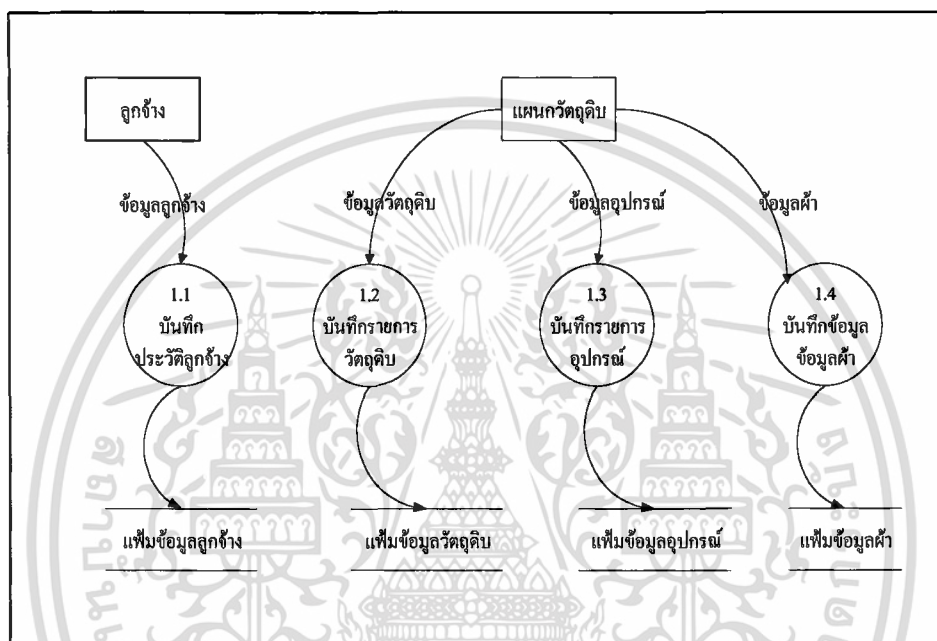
ลูกจ้าง

แผนกวัตถุดิบ

ข้อมูลลูกจ้าง

ข้อมูลวัตถุดิบ

ข้อมูลอุปกรณ์

ข้อมูลผ้า

1.1
บันทึก
ประวัติลูกจ้าง

1.2
บันทึกรายการ
วัตถุดิบ

1.3
บันทึกรายการ
อุปกรณ์

1.4
บันทึกข้อมูล
ข้อมูลผ้า

แฟ้มข้อมูลลูกจ้าง

แฟ้มข้อมูลวัตถุดิบ

แฟ้มข้อมูลอุปกรณ์

แฟ้มข้อมูลผ้า